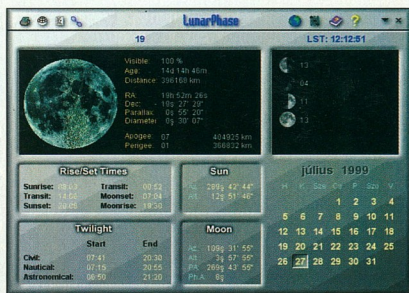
LunarPhase

19

LST: 12:12:51

Visible: 100 %
Age: 14d 14h 46m
Distance: 396168 km

RA: 19h 52m 26s
Dec: -19s 27' 29"
Parallax: 0s 55' 20"
Diameter: 0s 30' 07"

Apogee: 07 404925 km
Perigee: 01 368832 km

13
04
13
13

Rise/Set Times
Sunrise: 03:53 Transit: 00:53
Transit: 14:04 Moonset: 07:04
Sunset: 20:05 Moonrise: 19:30

Sun
Az: 289g 42' 44"
Alt: 12g 51' 00"

július 1999
H K Sze Cs P Szo V
1 2 3 4
5 6 7 8 9 10 11
12 13 14 15 16 17 18
19 20 21 22 23 24 25
26 27 28 29 30 31

Twilight
Start End
Civil: 07:41 20:30
Nautical: 07:15 20:55
Astronomical: 06:50 21:20

Moon
Az: 109g 31' 55"
Alt: 3g 57' 55"
PA: 269g 43' 55"
Ph.A: 8g